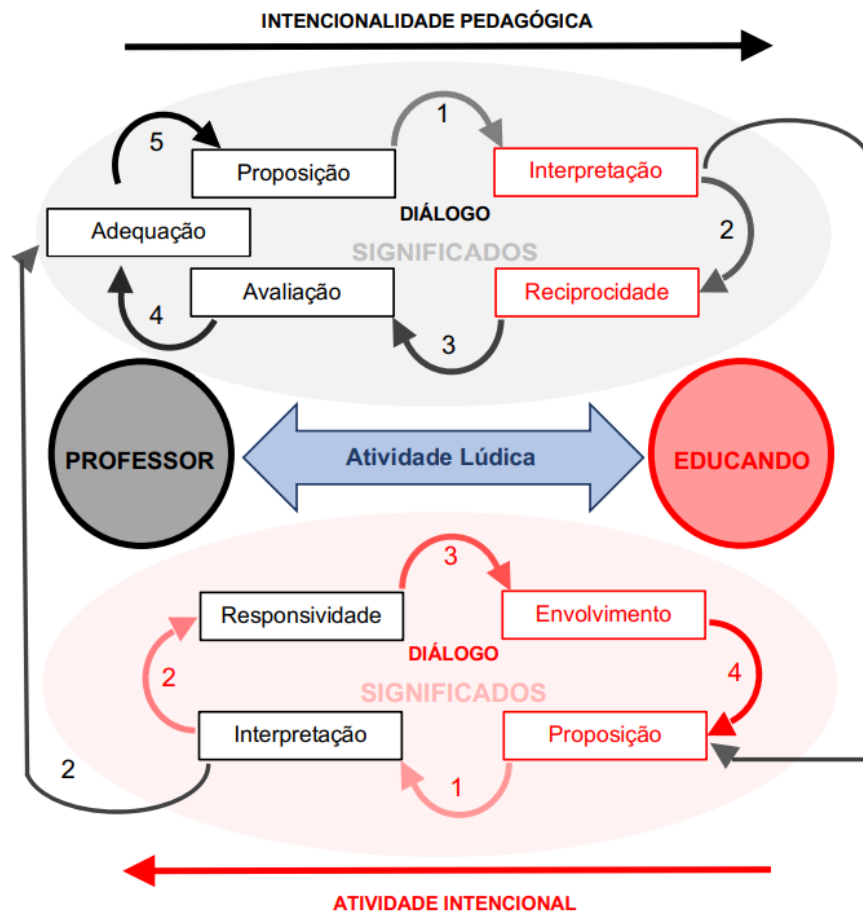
INTENCIONALIDADE PEDAGÓGICA

5

Proposição

1

Interpretação

DIÁLOGO

Adequação

SIGNIFICADOS

2

Avaliação

Reciprocidade

4

3

PROFESSOR

Atividade Lúdica

EDUCANDO

3

Responsividade

Envolvimento

DIÁLOGO

2

SIGNIFICADOS

4

Interpretação

Proposição

2

1

ATIVIDADE INTENCIONAL